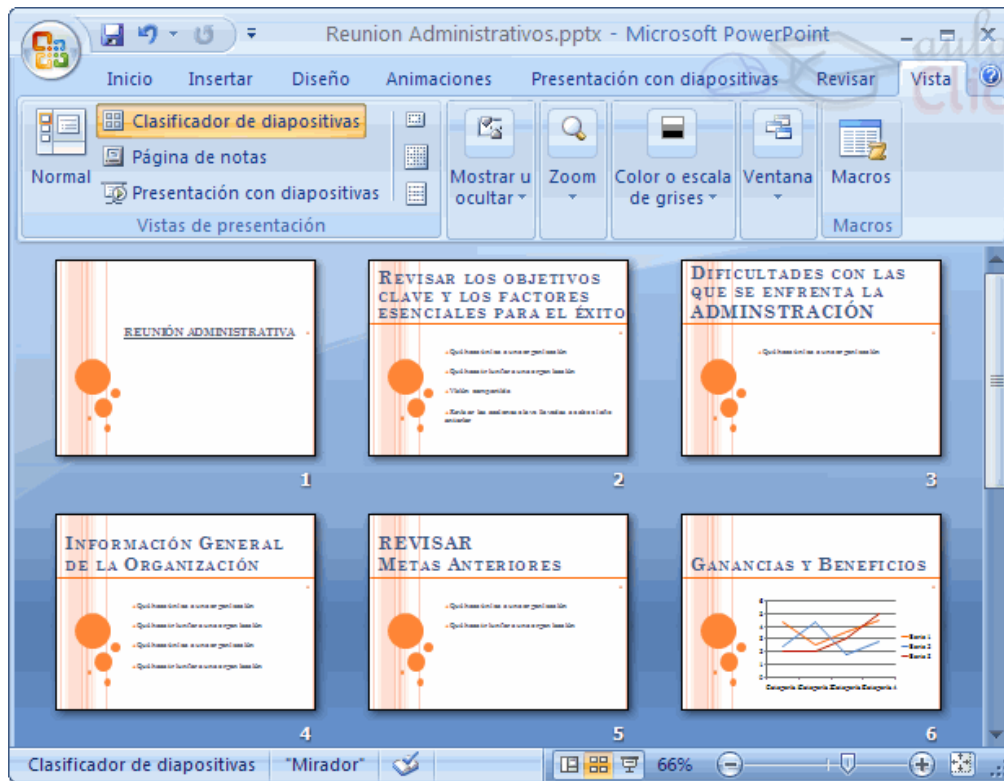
Reunion Administrativos.pptx - Microsoft PowerPoint

Inicio Insertar Diseño Animaciones Presentación con diapositivas Revisar Vista

Normal
Clasificador de diapositivas
Página de notas
Presentación con diapositivas
Vistas de presentación

Mostrar u ocultar
Zoom
Color o escala de grises
Ventana
Macros
Macros

REUNIÓN ADMINISTRATIVA

1

REVISAR LOS OBJETIVOS CLAVE Y LOS FACTORES ESENCIALES PARA EL ÉXITO

2

DIFICULTADES CON LAS QUE SE ENFRENTA LA ADMINSTRACIÓN

3

INFORMACIÓN GENERAL DE LA ORGANIZACIÓN

4

REVISAR METAS ANTERIORES

5

GANANCIAS Y BENEFICIOS

6

Clasificador de diapositivas "Mirador" 66%